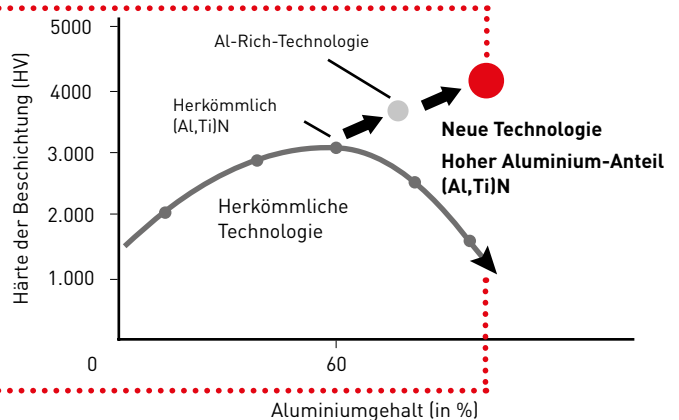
5000
4000
3.000
2.000
1.000
0
60

Härte der Beschichtung (HV)

Aluminiumgehalt (in %)

Al-Rich-Technologie

Herkömmlich (Al,Ti)N

Herkömmliche Technologie

Neue Technologie

Hoher Aluminium-Anteil (Al,Ti)N